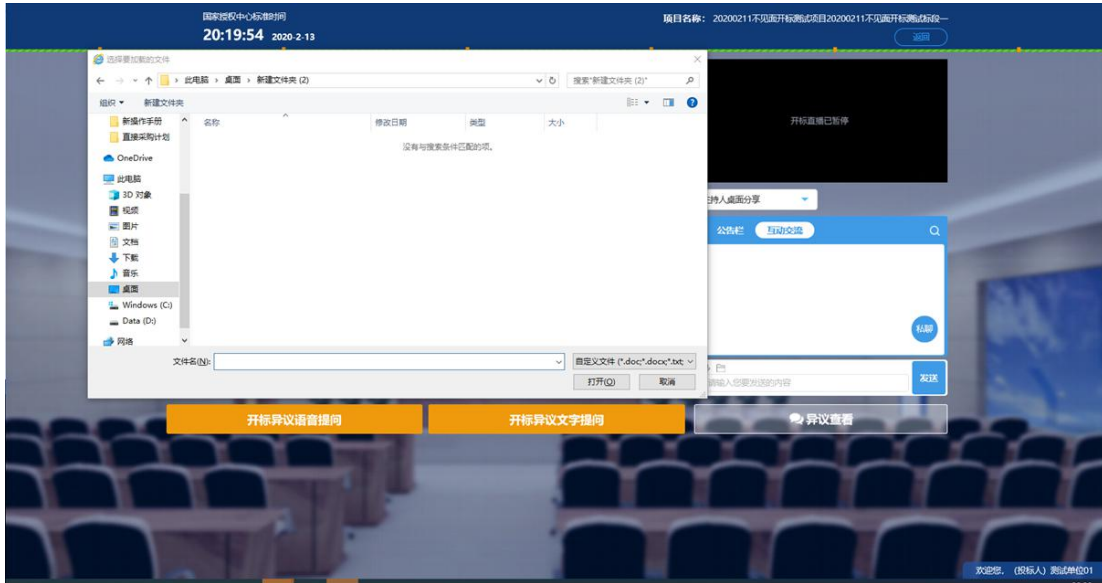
国家授权中心标准时间
20:19:54 2020-2-13
项目名称：20200211不见面开标测试项目20200211不见面开标测试标段一
返回

选择要加载的文件
此电脑 › 桌面 › 新建文件夹 (2)
搜索"新建文件夹 (2)"
组织 ▾ 新建文件夹
新操作手册
直接采购计划
OneDrive
此电脑
3D 对象
视频
图片
文档
下载
音乐
桌面
Windows (C:)
Data (D:)
网络

| 名称 | 修改日期 | 类型 | 大小 |
|---|---|---|---|
| 没有与搜索条件匹配的项。 | | | |

文件名(N):
自定义文件 (*.doc;*.docx;*.txt;
打开(O)
取消

开标直播已暂停
主持人桌面分享
公告栏
互动交流
私聊
请输入您要发送的内容
发送
开标异议语音提问
开标异议文字提问
异议查看
欢迎您，(投标人) 测试单位201